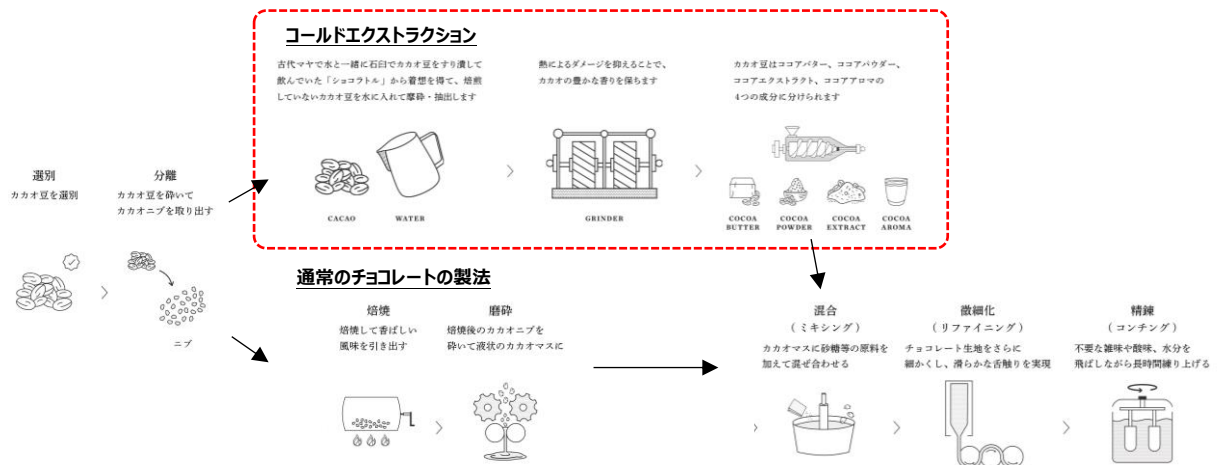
コールドエクストラクション

古代マヤで水と一緒に石臼でカカオ豆をすり潰して飲んでいた「ショコラトル」から着想を得て、焙煎していないカカオ豆を水に入れて摩砕・抽出します

CACAO

WATER

熱によるダメージを抑えることで、カカオの豊かな香りを保ちます

GRINDER

カカオ豆はココアバター、ココアパウダー、ココアエクストラクト、ココアアロマの4つの成分に分けられます

COCOA BUTTER

COCOA POWDER

COCOA EXTRACT

COCOA AROMA

選別
カカオ豆を選別

分離
カカオ豆を砕いてカカオニブを取り出す

ニブ

通常のチョコレートの製法

焙焼
焙焼して香ばしい風味を引き出す

磨砕
焙焼後のカカオニブを砕いて液状のカカオマスに

混合
（ミキシング）
カカオマスに砂糖等の原料を加えて混ぜ合わせる

微細化
（リファイニング）
チョコレート生地をさらに細かくし、滑らかな舌触りを実現

精錬
（コンチング）
不要な雑味や酸味、水分を飛ばしながら長時間練り上げる